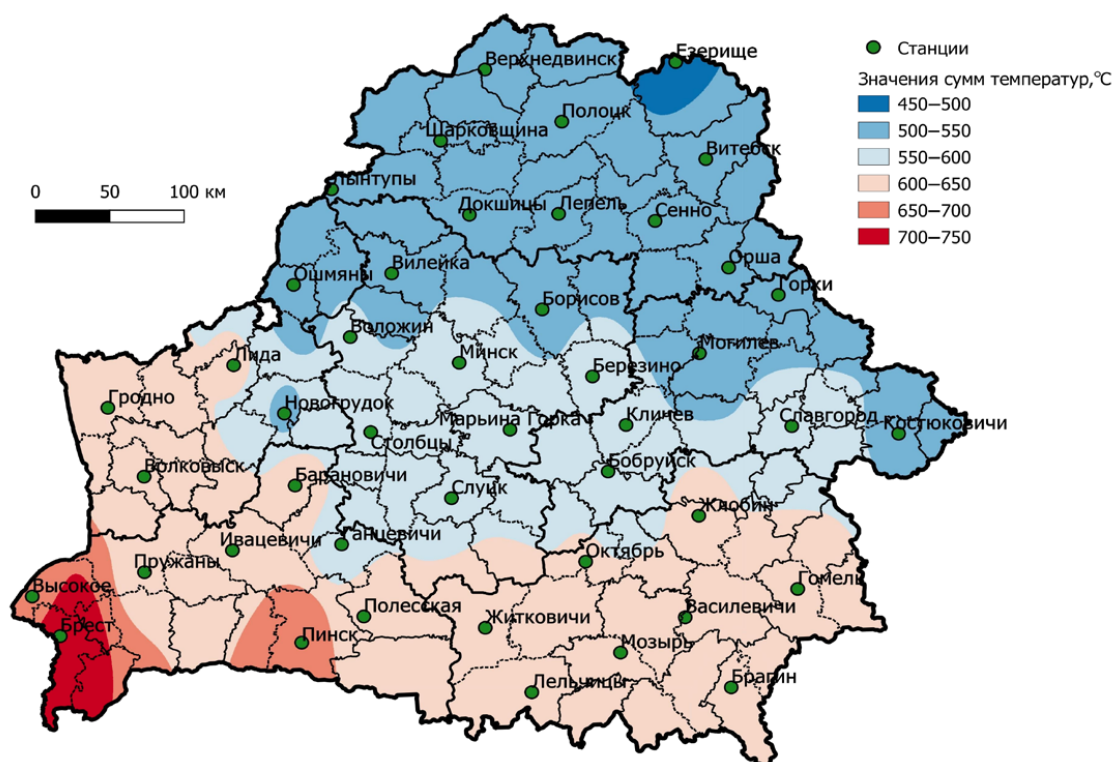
Станции
Значения сумм температур,°C
450–500
500–550
550–600
600–650
650–700
700–750

0 50 100 км

Верхнедвинск
Езерище
Полоцк
Шарковщина
Витебск
Лынтупы
Докшицы
Лепель
Сенно
Ошмяны
Вилейка
Орша
Горки
Борисов
Воложин
Могилев
Лида
Минск
Березино
Гродно
Новогрудок
Марьина Горка
Клинев
Славгород
Костюковичи
Столбцы
Волковыск
Барановичи
Бобруйск
Слуцк
Жлобин
Ивацевичи
Ганцевичи
Октябрь
Пружаны
Высокое
Гомель
Полесская
Житковичи
Василевичи
Брест
Пинск
Мозырь
Лельчицы
Брагин